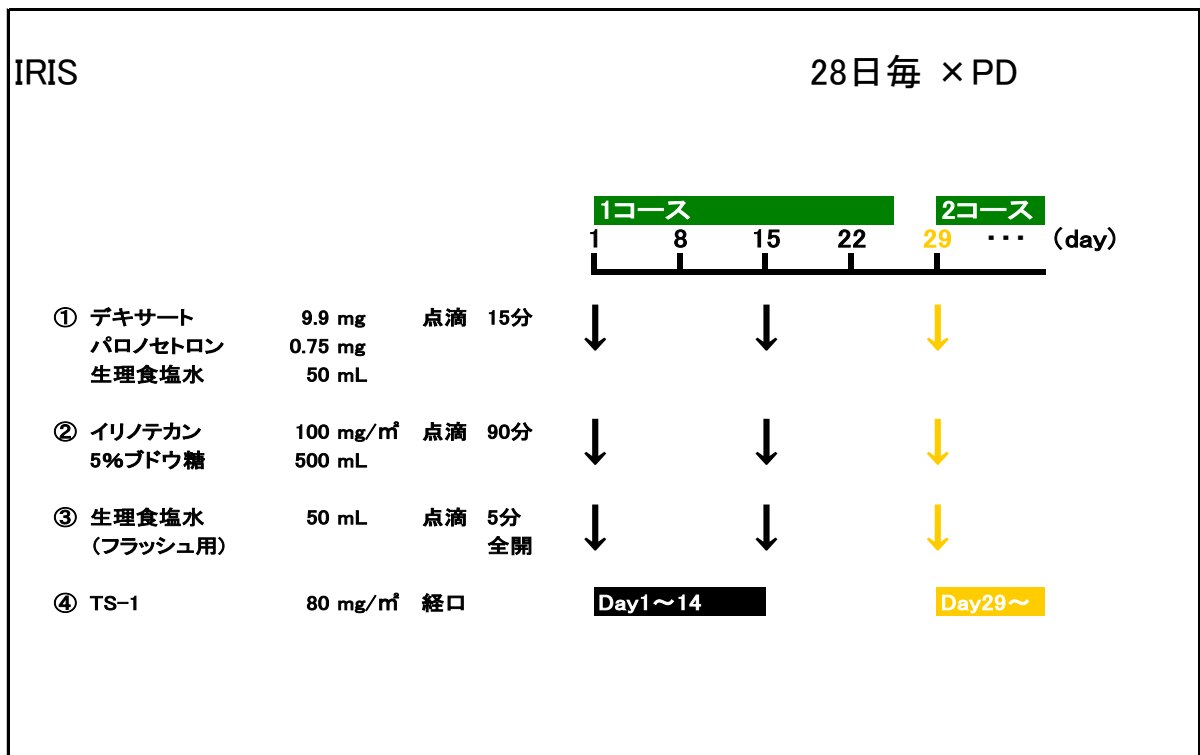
IRIS

28日毎 ×PD

1コース 2コース

1 8 15 22 29 ・・・ （day）

① デキサート 9.9 mg 点滴 15分
パロノセトロン 0.75 mg
生理食塩水 50 mL

② イリノテカン 100 mg/㎡ 点滴 90分
5%ブドウ糖 500 mL

③ 生理食塩水 50 mL 点滴 5分
（フラッシュ用） 全開

④ TS-1 80 mg/㎡ 経口

Day1～14

Day29～